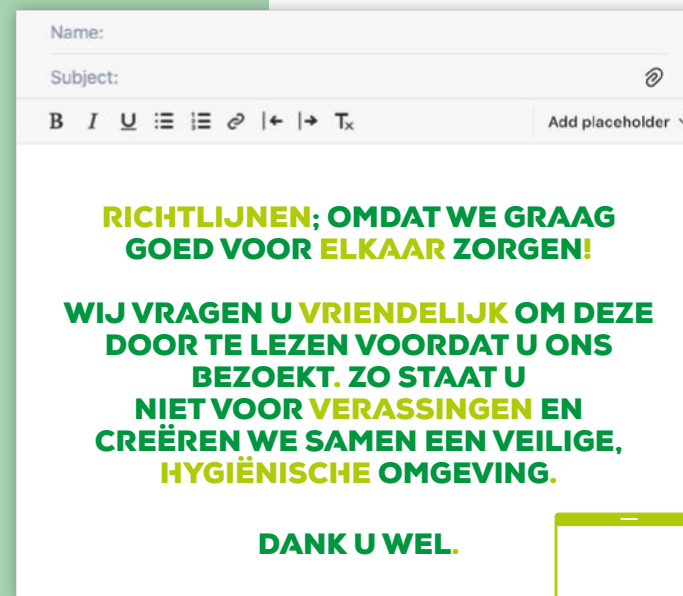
Name:

Subject:

B I U Add placeholder

RICHTLIJNEN; OMDAT WE GRAAG GOED VOOR ELKAAR ZORGEN!

WIJ VRAGEN U VRIENDELIJK OM DEZE DOOR TE LEZEN VOORDAT U ONS BEZOEKT. ZO STAAT U NIET VOOR VERASSINGEN EN CREËREN WE SAMEN EEN VEILIGE, HYGIËNISCHE OMGEVING.

DANK U WEL.